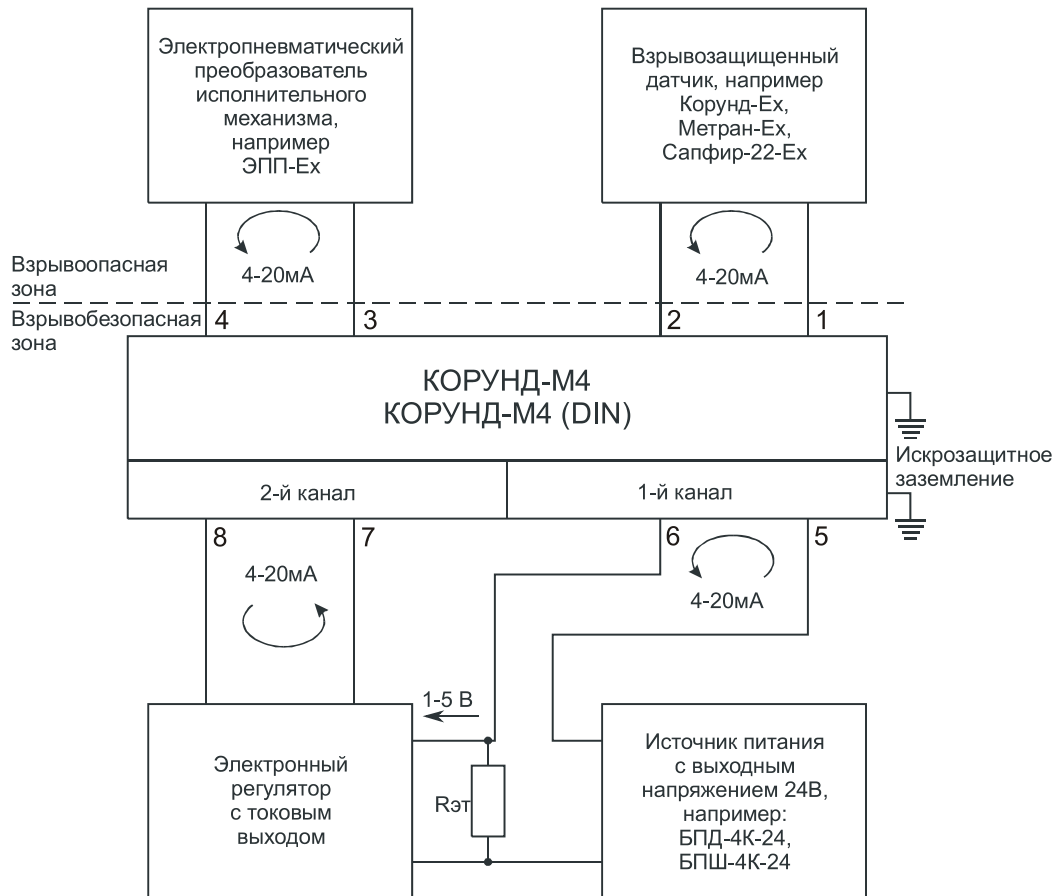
Электропневматический преобразователь исполнительного механизма, например ЭПП-Ех

Взрывозащищенный датчик, например Корунд-Ех, Метран-Ех, Сапфир-22-Ех

4-20мА

4-20мА

Взрывоопасная зона

Взрывобезопасная зона

4

3

2

1

КОРУНД-М4
КОРУНД-М4 (DIN)

Искрозащитное заземление

2-й канал

1-й канал

8

7

6

5

4-20мА

4-20мА

1-5 В

Электронный регулятор с токовым выходом

Rэт

Источник питания с выходным напряжением 24В, например: БПД-4К-24, БПШ-4К-24